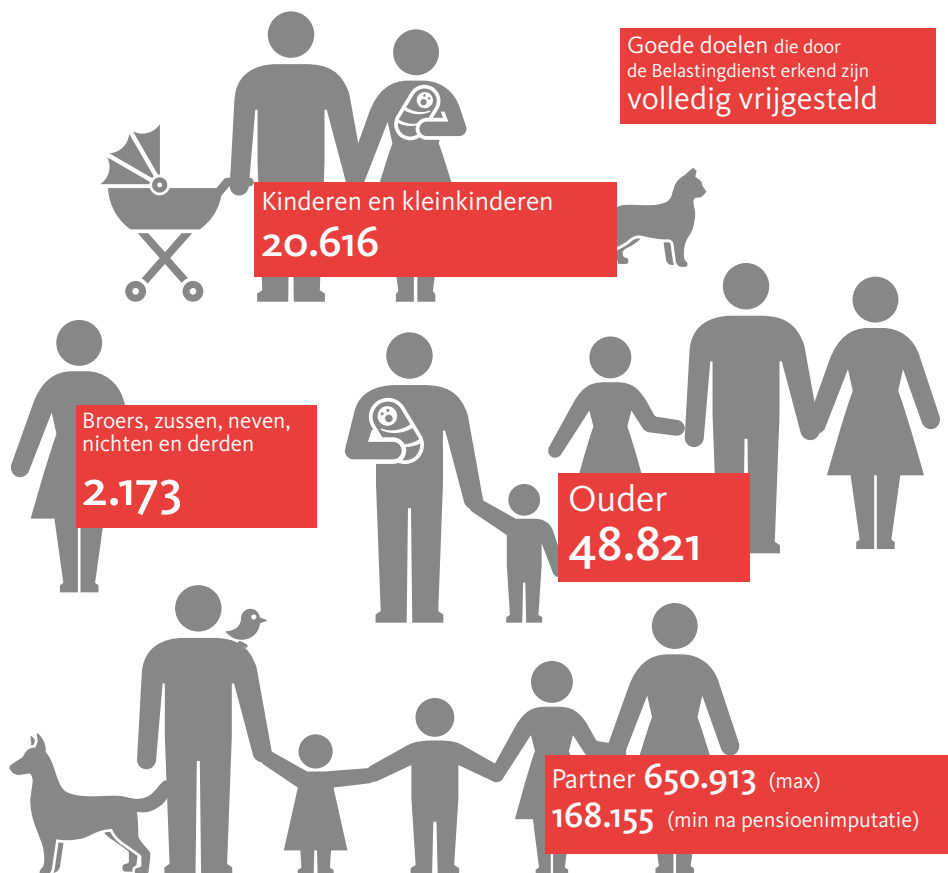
Goede doelen die door de Belastingdienst erkend zijn volledig vrijgesteld

Kinderen en kleinkinderen
20.616

Broers, zussen, neven, nichten en derden
2.173

Ouder
48.821

Partner 650.913 (max)
168.155 (min na pensioenimputatie)